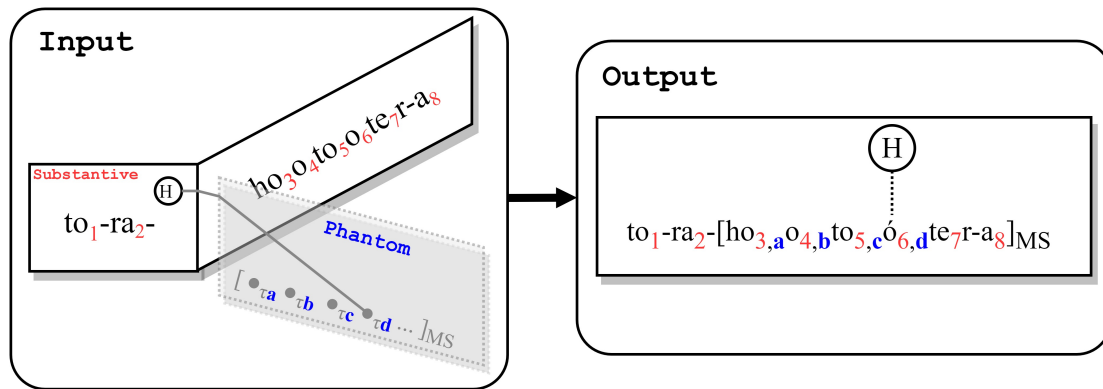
Input

Substantive

H

$to_1$-$ra_2$-

$ho_3o_4to_5o_6te_7r$-$a_8$

Phantom

[ $\tau_a$ $\tau_b$ $\tau_c$ $\tau_d$ ... $]_{MS}$

Output

H

$to_1$-$ra_2$-[$ho_{3,a}o_{4,b}to_{5,c}\acute{o}_{6,d}te_7r$-$a_8]_{MS}$